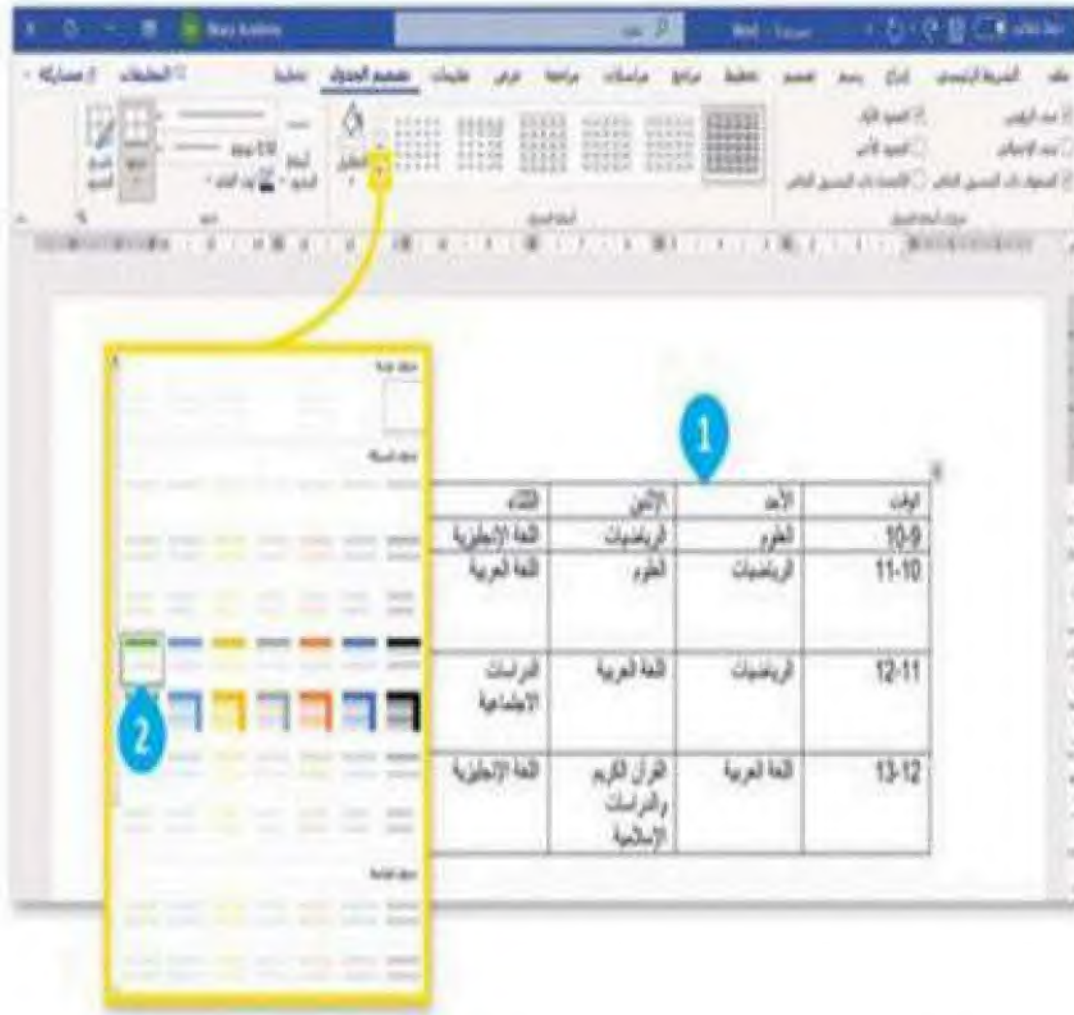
ملف الشريط الرئيسي إدراج رسم تصميم تخطيط مراجع مراسلات مراجعة عرض تعليمات تصميم الجدول تخطيط التعليقات مشاركة

صف الرأس
صف الإجمالي
الصفوف ذات التنسيق الخاص
العمود الأول
العمود الأخير
الأعمدة ذات التنسيق الخاص

1

| الوقت | الأحد | الاثنين | الثلاثاء |
|---|---|---|---|
| 10-9 | العلوم | الرياضيات | اللغة الإنجليزية |
| 11-10 | الرياضيات | العلوم | اللغة العربية |
| 12-11 | الرياضيات | اللغة العربية | الدراسات الاجتماعية |
| 13-12 | اللغة العربية | القرآن الكريم والدراسات الإسلامية | اللغة الإنجليزية |

2